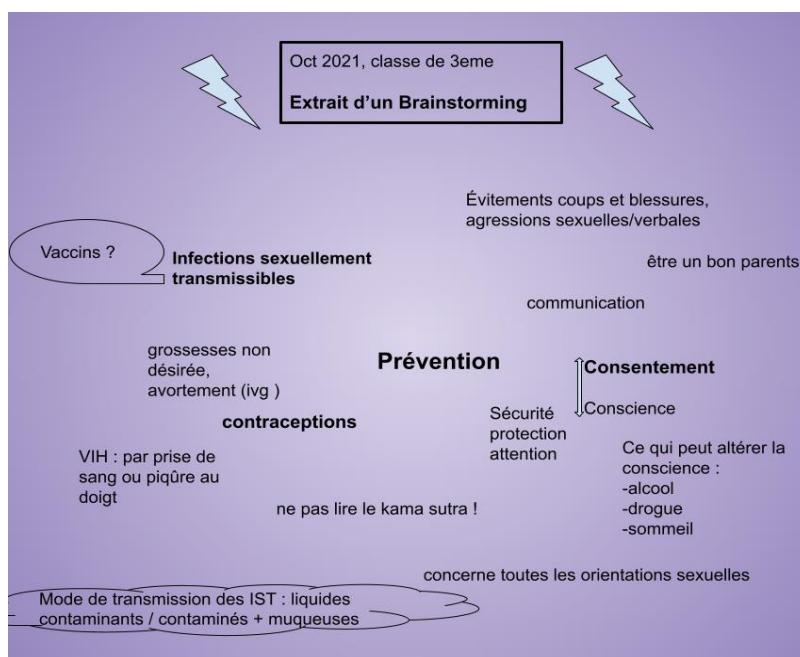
Oct 2021, classe de 3eme

**Extrait d'un Brainstorming**

Évitements coups et blessures, agressions sexuelles/verbales

Vaccins ?

**Infections sexuellement transmissibles**

être un bon parents

communication

grossesses non désirée, avortement (ivg )

**Prévention**

**Consentement**

Conscience

**contraceptions**

Sécurité protection attention

Ce qui peut altérer la conscience :
-alcool
-drogue
-sommeil

VIH : par prise de sang ou piqûre au doigt

ne pas lire le kama sutra !

concerne toutes les orientations sexuelles

Mode de transmission des IST : liquides contaminants / contaminés + muqueuses